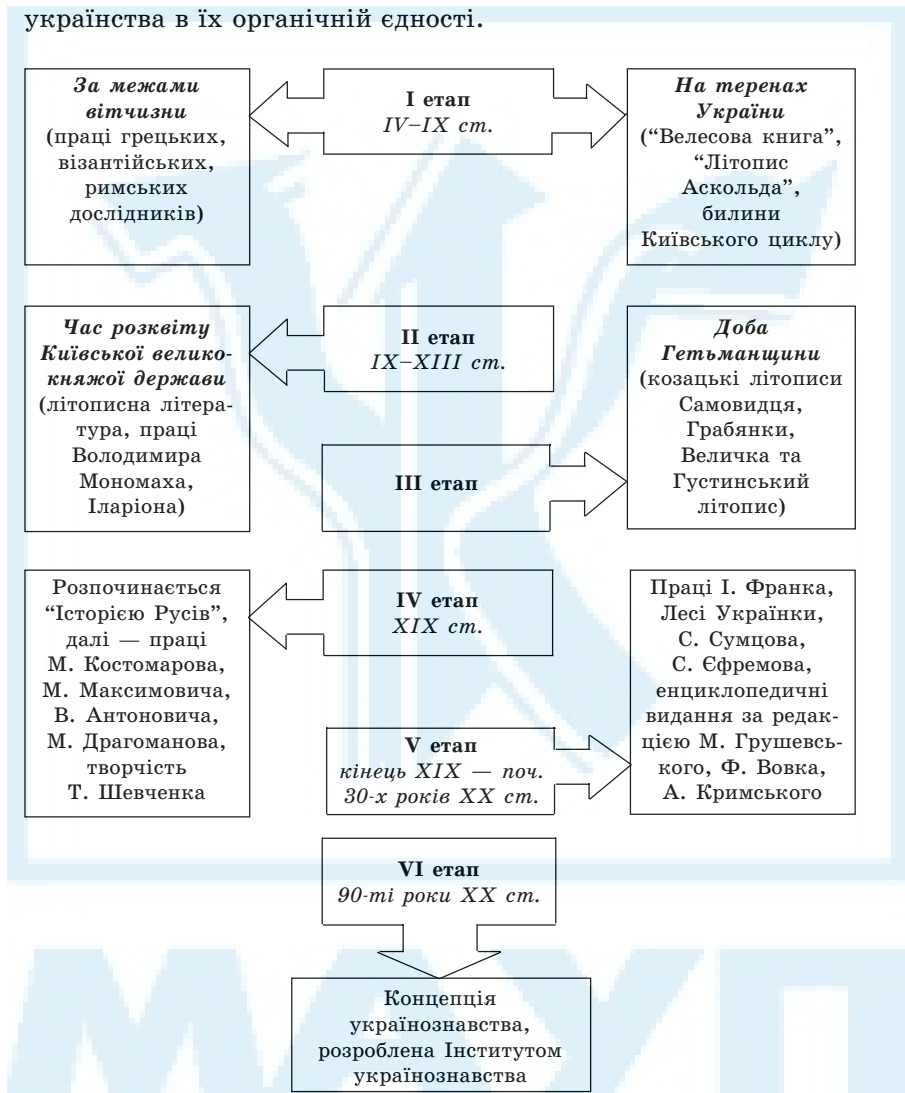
українства в їх органічній єдності.

За межами вітчизни (праці грецьких, візантійських, римських дослідників)

I етап
IV–IX ст.

На теренах України ("Велесова книга", "Літопис Аскольда", билини Київського циклу)

Час розквіту Київської великокняжої держави (літописна література, праці Володимира Мономаха, Іларіона)

II етап
IX–XIII ст.

Доба Гетьманщини (козацькі літописи Самовидця, Грабянки, Величка та Густинський літопис)

III етап

Розпочинається "Історією Русів", далі — праці М. Костомарова, М. Максимовича, В. Антоновича, М. Драгоманова, творчість Т. Шевченка

IV етап
XIX ст.

Праці І. Франка, Лесі Українки, С. Сумцова, С. Єфремова, енциклопедичні видання за редакцією М. Грушевського, Ф. Вовка, А. Кримського

V етап
кінець XIX — поч. 30-х років XX ст.

VI етап
90-ті роки XX ст.

Концепція українознавства, розроблена Інститутом українознавства